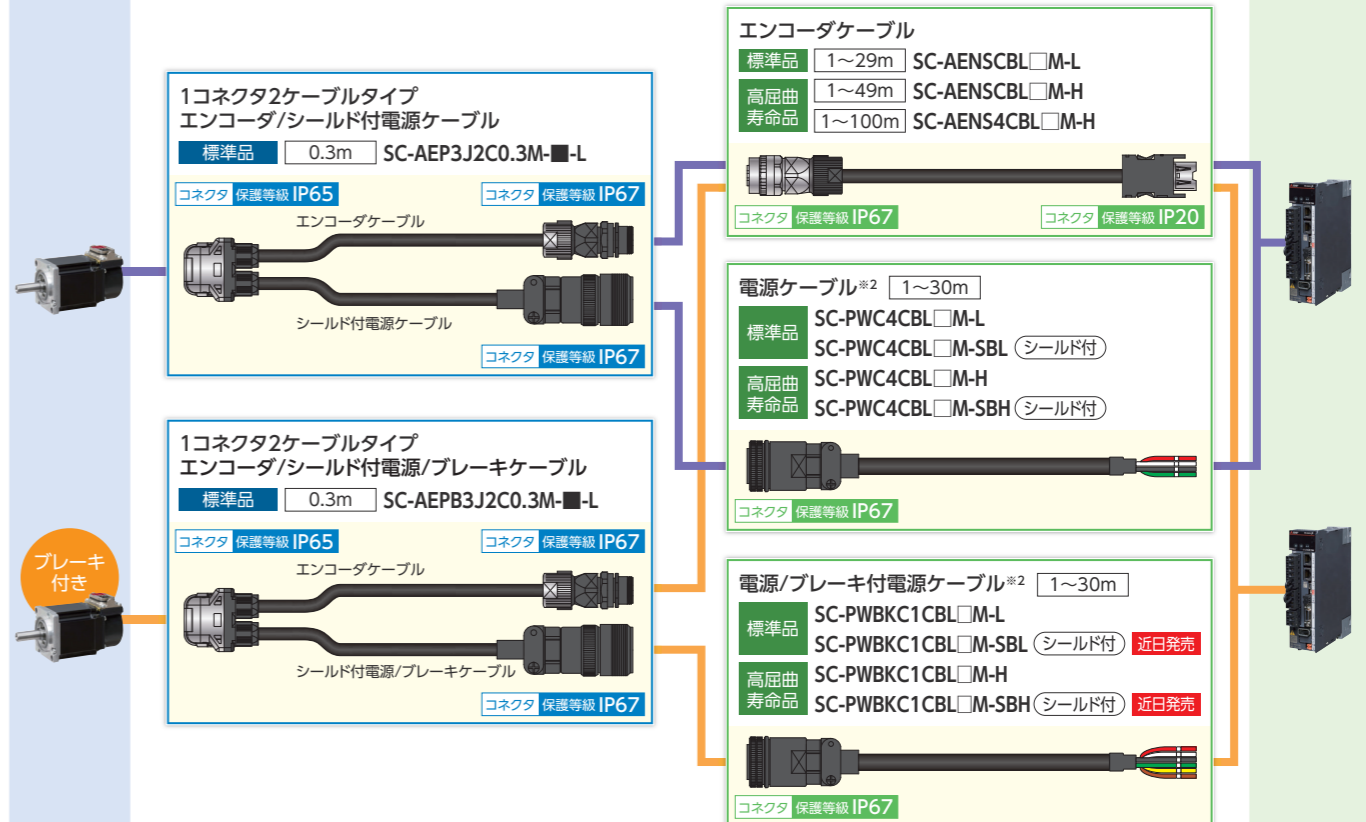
1コネクタ2ケーブルタイプ
エンコーダ/シールド付電源ケーブル
標準品 0.3m SC-AEP3J2C0.3M-■-L
コネクタ 保護等級 IP65
コネクタ 保護等級 IP67
エンコーダケーブル
シールド付電源ケーブル
コネクタ 保護等級 IP67

エンコーダケーブル
標準品 1～29m SC-AENSCBL□M-L
高屈曲寿命品 1～49m SC-AENSCBL□M-H
1～100m SC-AENS4CBL□M-H
コネクタ 保護等級 IP67
コネクタ 保護等級 IP20

電源ケーブル※2 1～30m
標準品 SC-PWC4CBL□M-L
SC-PWC4CBL□M-SBL (シールド付)
高屈曲寿命品 SC-PWC4CBL□M-H
SC-PWC4CBL□M-SBH (シールド付)
コネクタ 保護等級 IP67

1コネクタ2ケーブルタイプ
エンコーダ/シールド付電源/ブレーキケーブル
標準品 0.3m SC-AEPB3J2C0.3M-■-L
コネクタ 保護等級 IP65
コネクタ 保護等級 IP67
エンコーダケーブル
シールド付電源/ブレーキケーブル
コネクタ 保護等級 IP67

ブレーキ付き

電源/ブレーキ付電源ケーブル※2 1～30m
標準品 SC-PWBKC1CBL□M-L
SC-PWBKC1CBL□M-SBL (シールド付) 近日発売
高屈曲寿命品 SC-PWBKC1CBL□M-H
SC-PWBKC1CBL□M-SBH (シールド付) 近日発売
コネクタ 保護等級 IP67